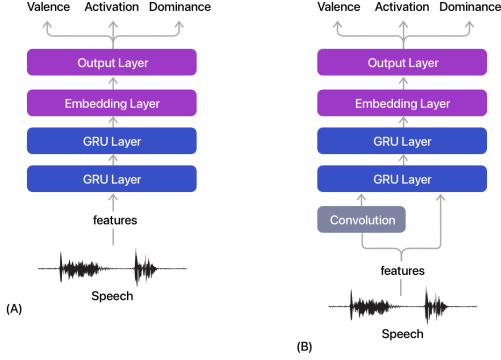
Valence Activation Dominance

Output Layer

Embedding Layer

GRU Layer

GRU Layer

features

Speech

(A)

Valence Activation Dominance

Output Layer

Embedding Layer

GRU Layer

GRU Layer

Convolution

features

Speech

(B)